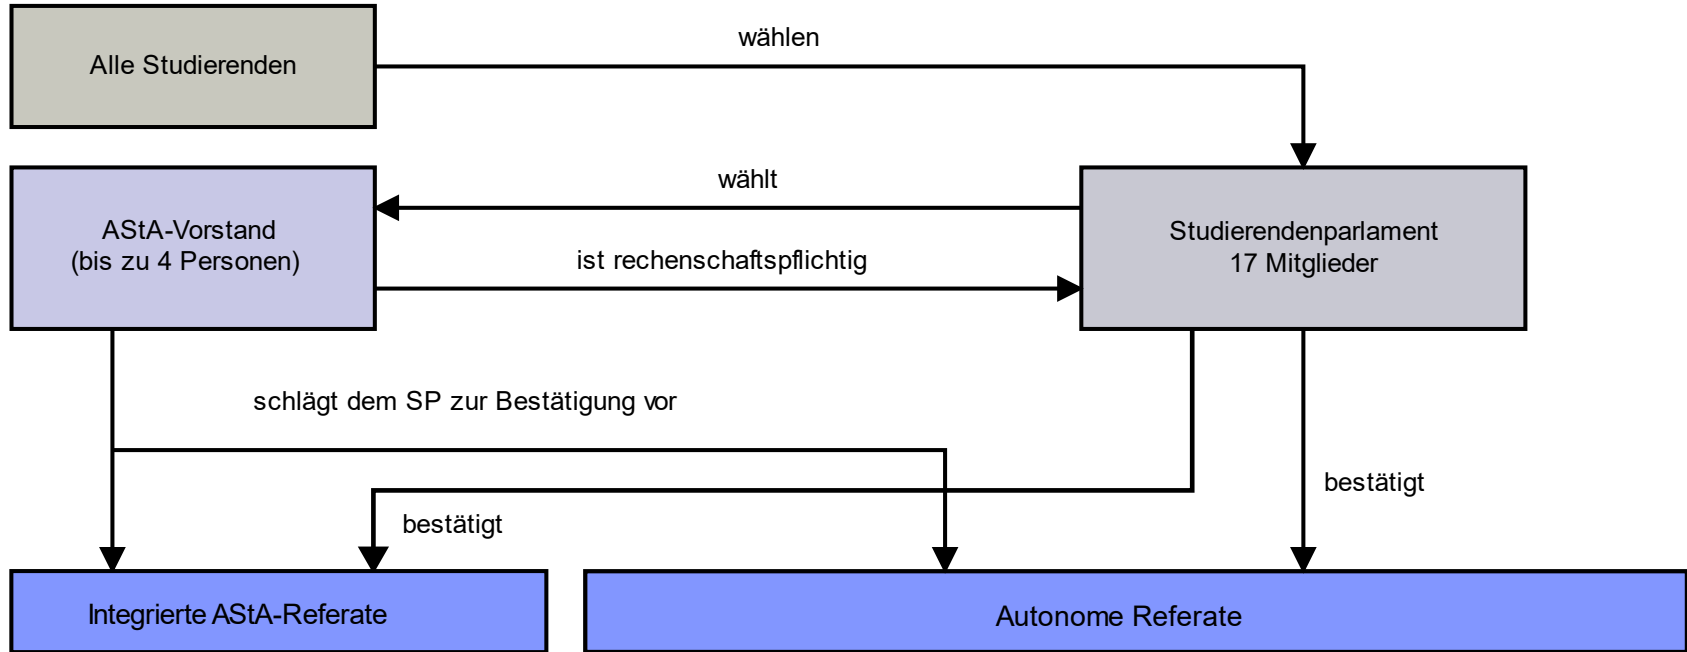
Alle Studierenden

wählen

wählt

AStA-Vorstand
(bis zu 4 Personen)

ist rechenschaftspflichtig

Studierendenparlament
17 Mitglieder

schlägt dem SP zur Bestätigung vor

bestätigt

bestätigt

Integrierte AStA-Referate

Autonome Referate